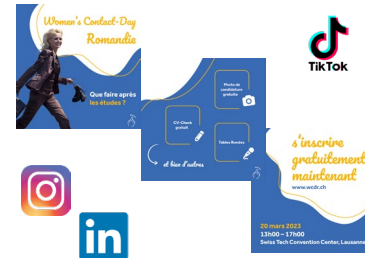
Women's Contact-Day
Romandie

Que faire après les études ?

Photo de candidature gratuite

CV-Check gratuit

Tables Rondes

et bien d'autres

TikTok

s'inscrire gratuitement maintenant
www.wcdr.ch

20 mars 2023
13h00 – 17h00
Swiss Tech Convention Center, Lausanne

in